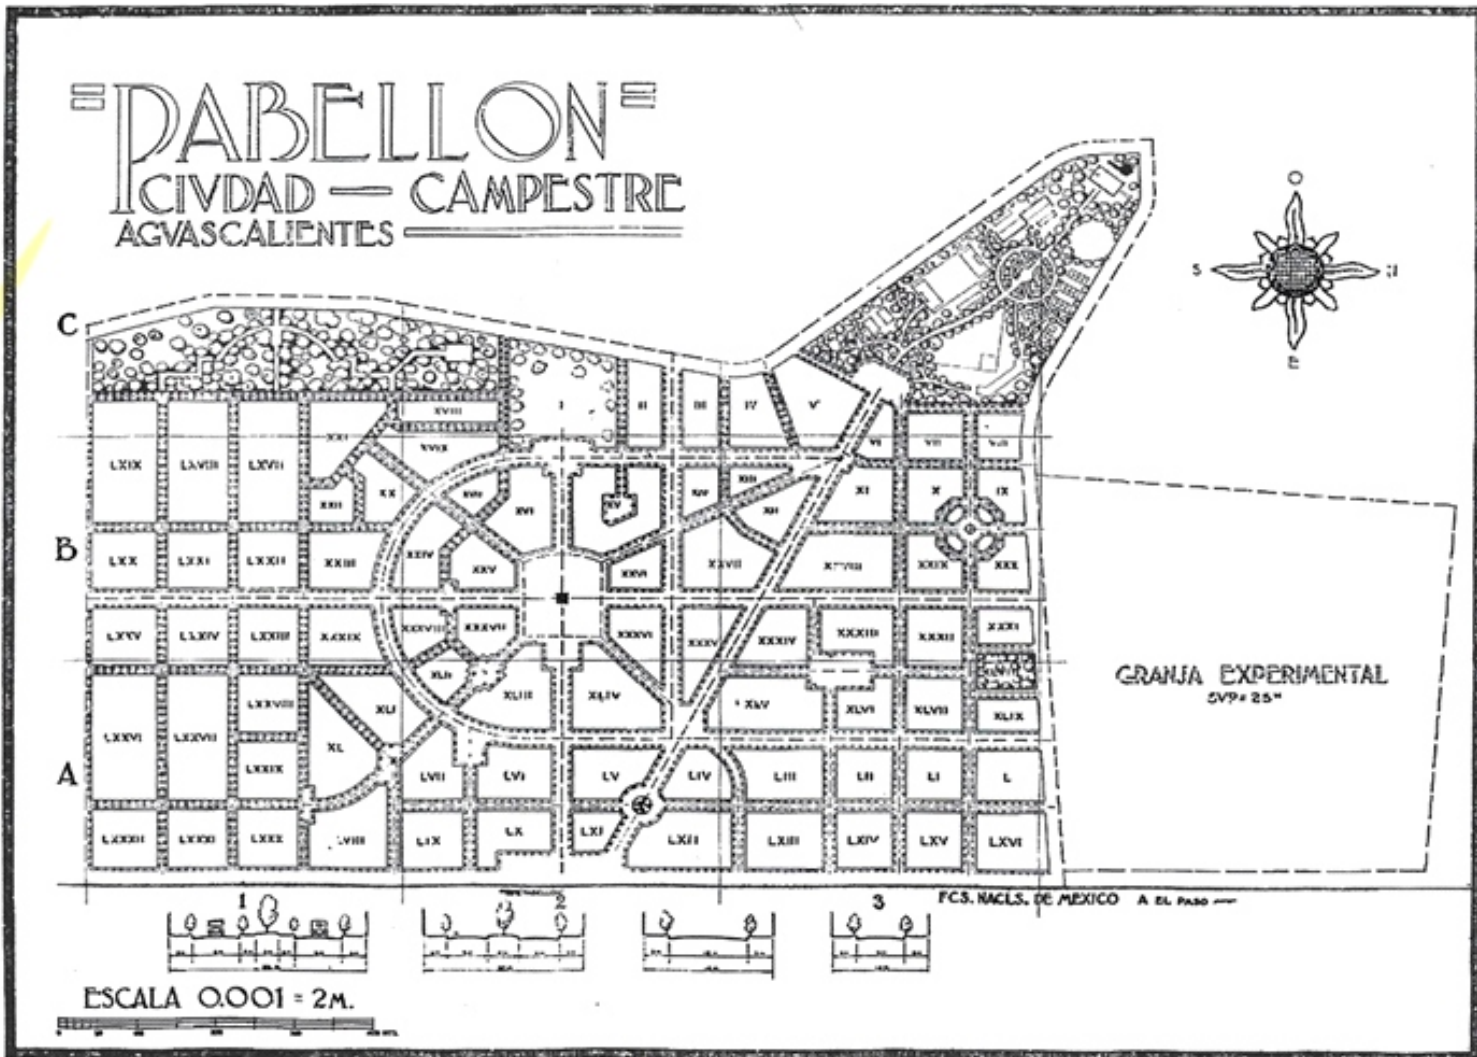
PABELLON
CIVDAD — CAMPESTRE
AGVASCALIENTES

O
S N
E

C
B
A

I II III IV V VI VII VIII IX X XI XII XIII XIV XV XVI XVII XVIII XIX XX XXI XXII XXIII XXIV XXV XXVI XXVII XXVIII XXIX XXX XXXI XXXII XXXIII XXXIV XXXV XXXVI XXXVII XXXVIII XXXIX XL XLI XLII XLIII XLIV XLV XLVI XLVII XLVIII XLIX L LI LII LIII LIV LV LVI LVII LVIII LIX LX LXI LXII LXIII LXIV LXV LXVI LXVII LXVIII LXIX LXX LXXI LXXII LXXIII LXXIV LXXV LXXVI LXXVII LXXVIII LXXIX LXXX LXXXI LXXXII LXXXIII

GRANJA EXPERIMENTAL
SVP= 25

1 2 3

FCS. NACLS. DE MEXICO A EL PASO

ESCALA 0.001 = 2M.